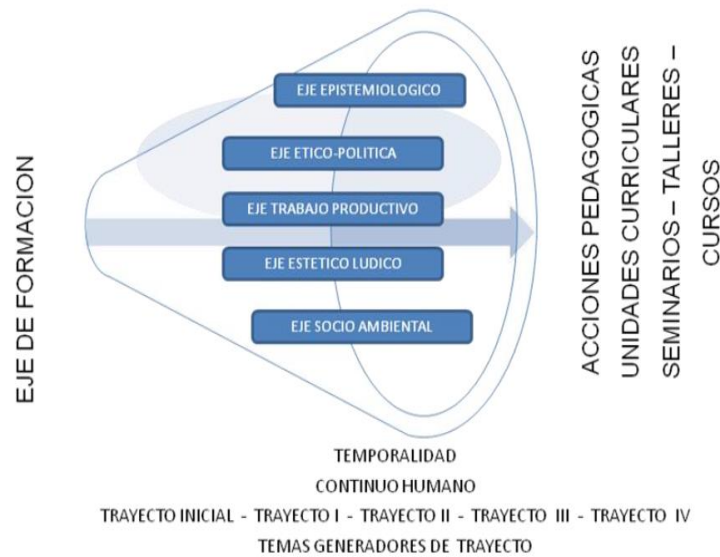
EJE DE FORMACION

EJE EPISTEMIOLOGICO

EJE ETICO-POLITICA

EJE TRABAJO PRODUCTIVO

EJE ESTETICO LUDICO

EJE SOCIO AMBIENTAL

ACCIONES PEDAGOGICAS
UNIDADES CURRICULARES
SEMINARIOS – TALLERES –
CURSOS

TEMPORALIDAD
CONTINUO HUMANO
TRAYECTO INICIAL - TRAYECTO I - TRAYECTO II - TRAYECTO III - TRAYECTO IV
TEMAS GENERADORES DE TRAYECTO